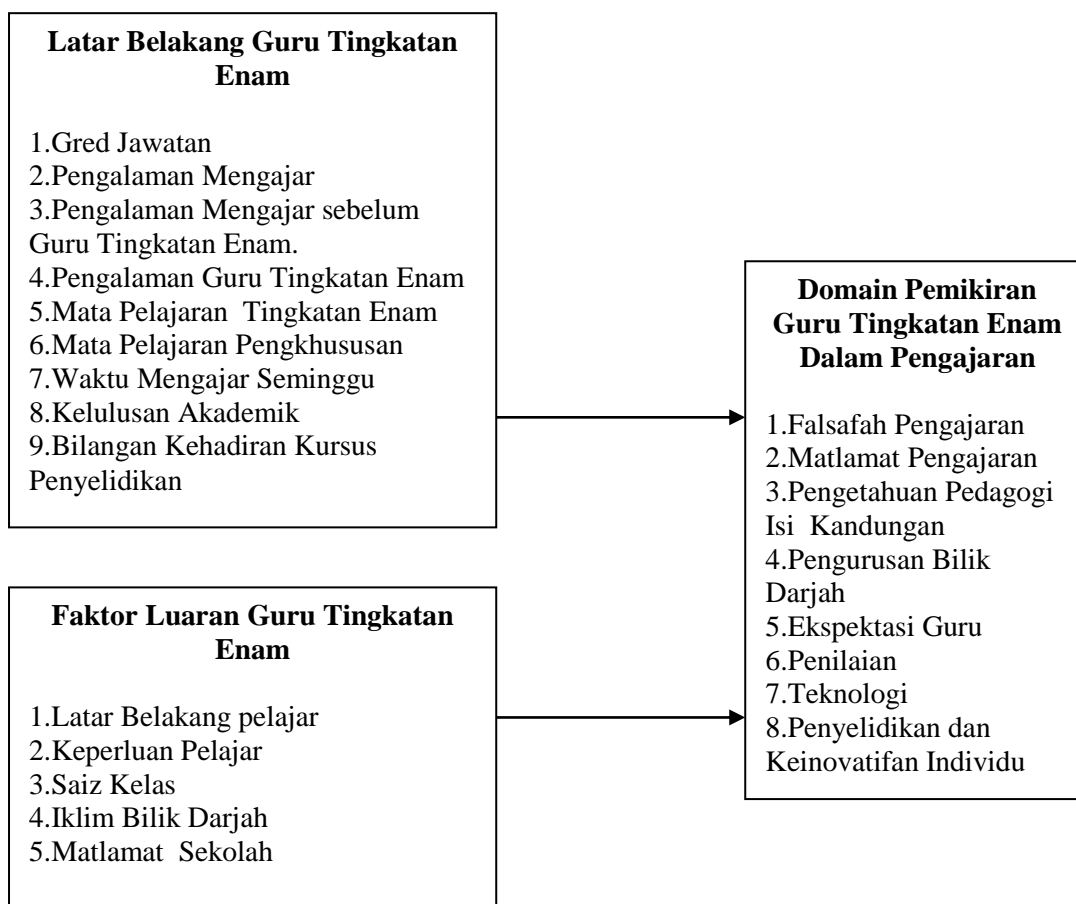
**Latar Belakang Guru Tingkatan Enam**

1.Gred Jawatan
2.Pengalaman Mengajar
3.Pengalaman Mengajar sebelum Guru Tingkatan Enam.
4.Pengalaman Guru Tingkatan Enam
5.Mata Pelajaran Tingkatan Enam
6.Mata Pelajaran Pengkhususan
7.Waktu Mengajar Seminggu
8.Kelulusan Akademik
9.Bilangan Kehadiran Kursus Penyelidikan

**Faktor Luaran Guru Tingkatan Enam**

1.Latar Belakang pelajar
2.Keperluan Pelajar
3.Saiz Kelas
4.Iklim Bilik Darjah
5.Matlamat Sekolah

**Domain Pemikiran Guru Tingkatan Enam Dalam Pengajaran**

1.Falsafah Pengajaran
2.Matlamat Pengajaran
3.Pengetahuan Pedagogi Isi Kandungan
4.Pengurusan Bilik Darjah
5.Ekspektasi Guru
6.Penilaian
7.Teknologi
8.Penyelidikan dan Keinovatifan Individu